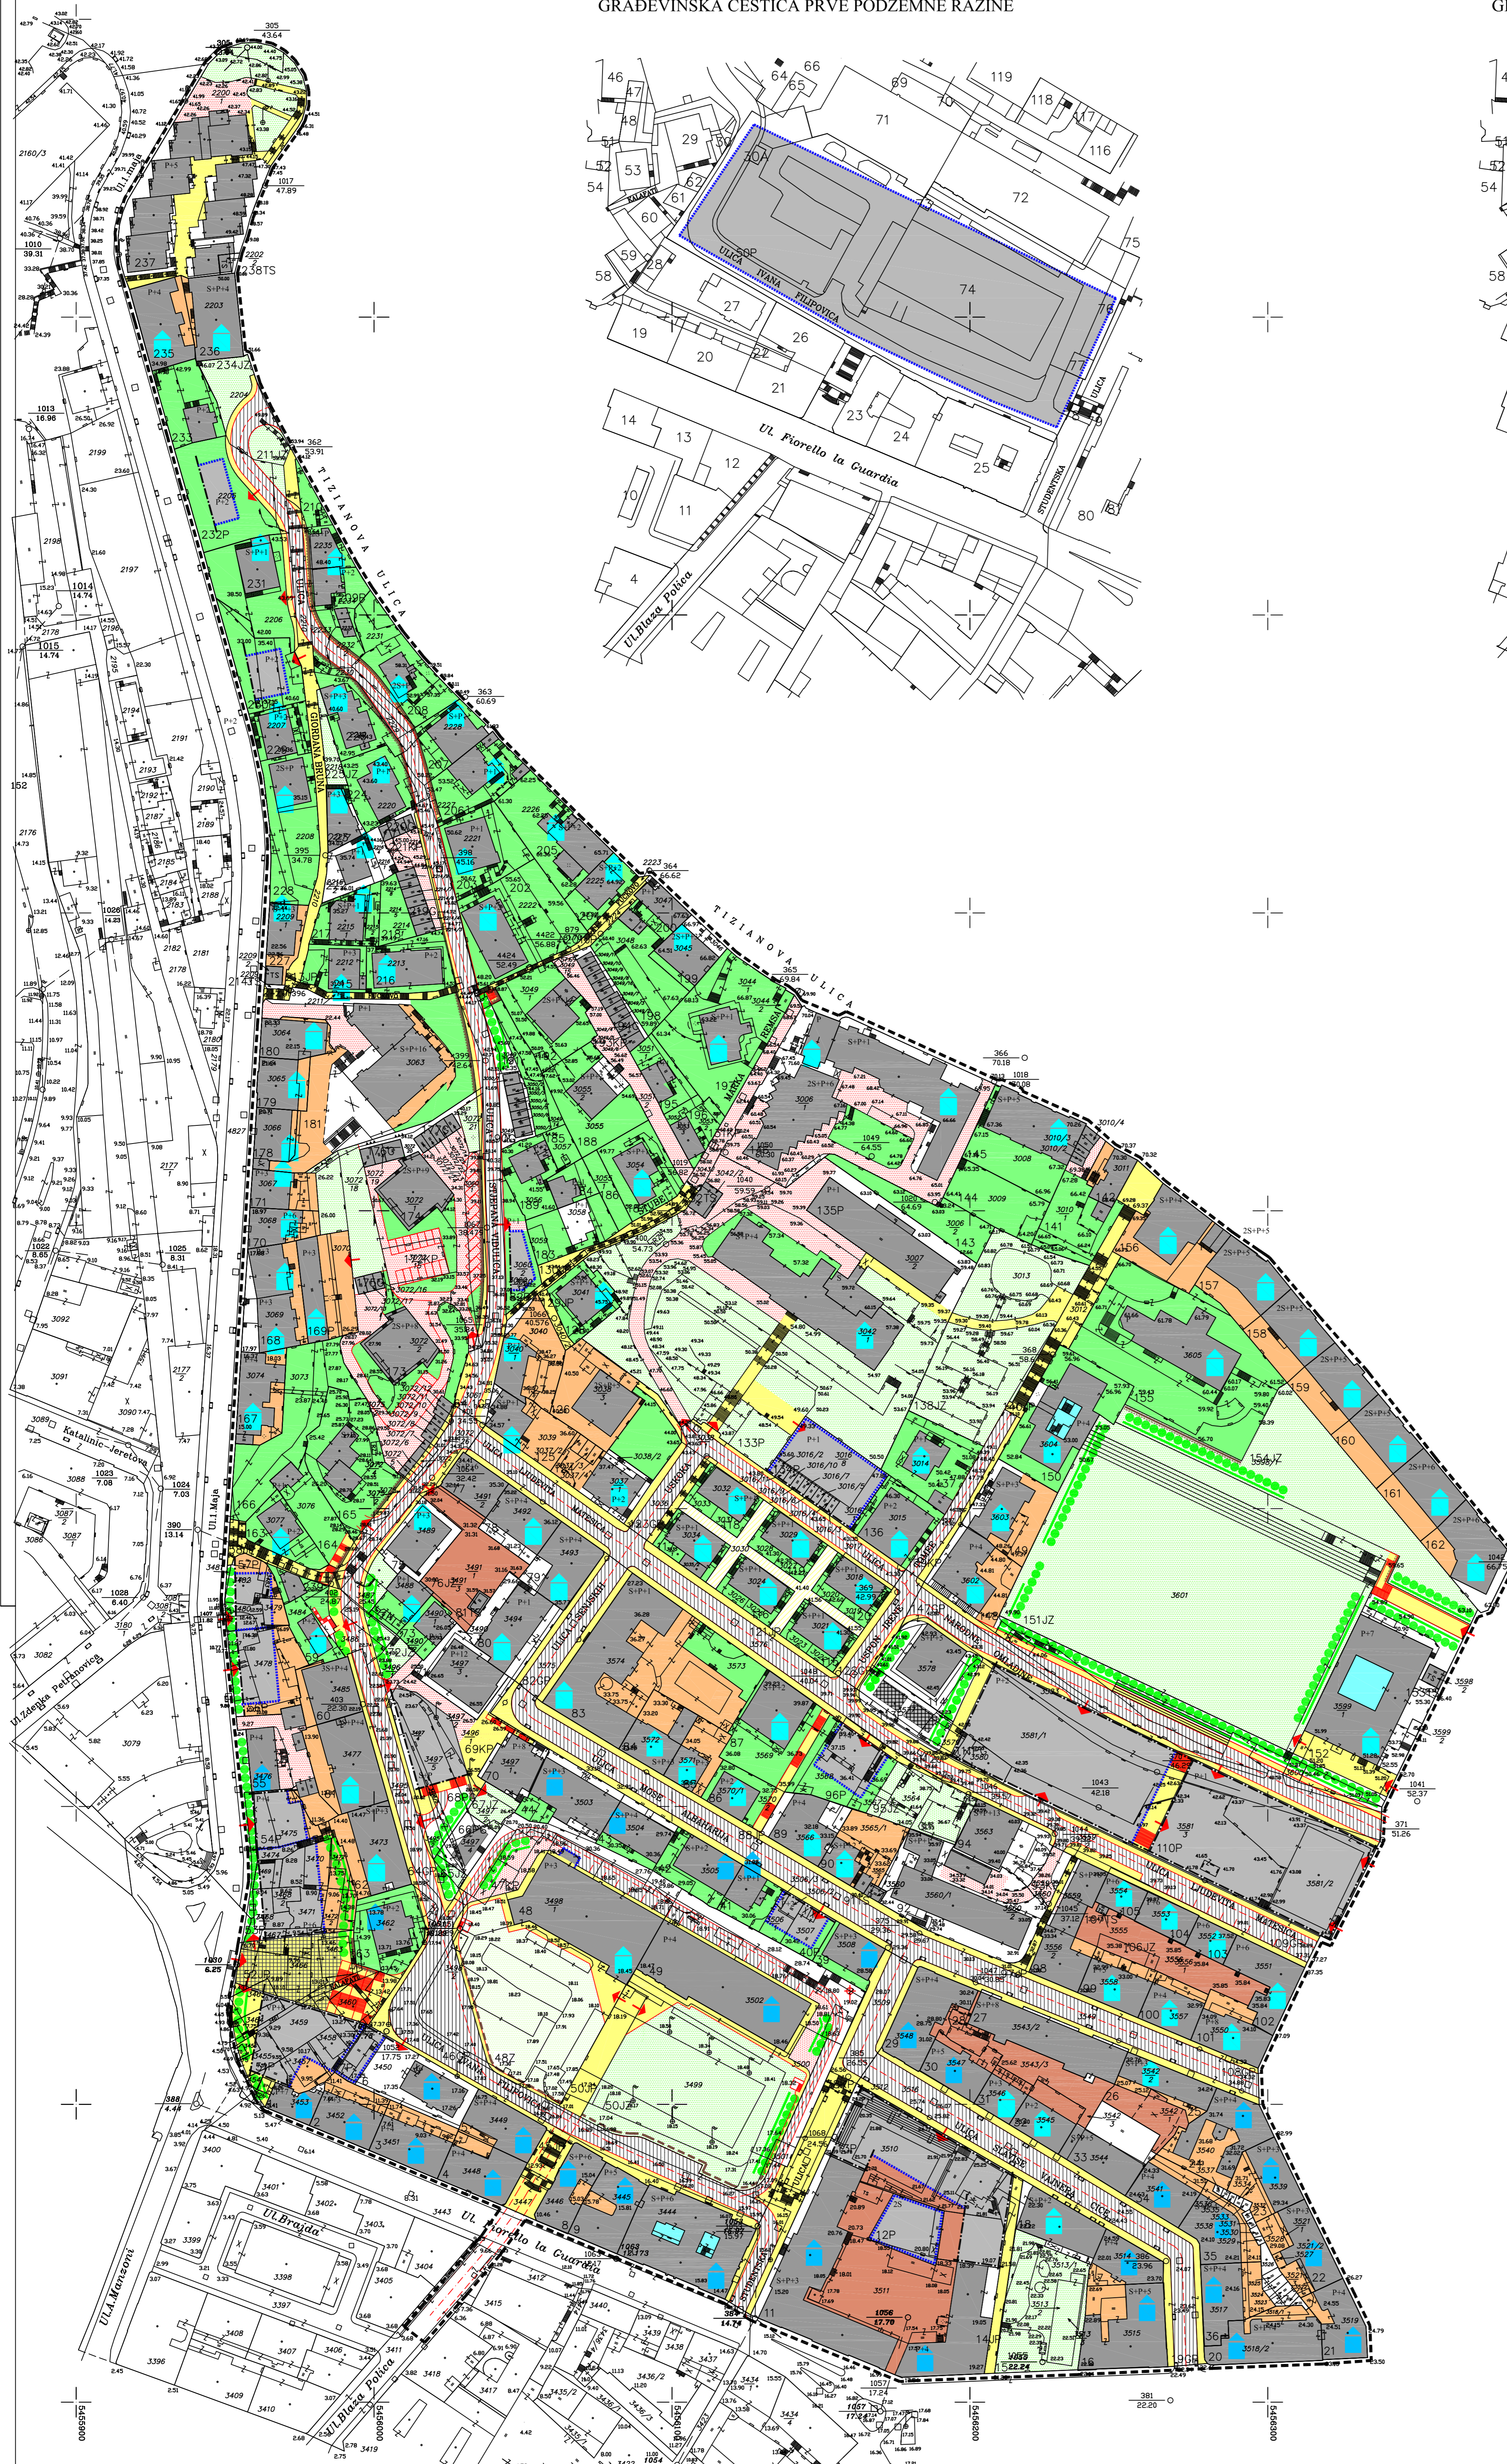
GRAĐEVINSKA ČESTICA PRVE PODZEMNE RAZINE

TIZIANOVA ULICA

TIZIANOVA ULICA

ULICA IVANA FILIPOVIĆA

Ul. Fiorello la Guardia

Ul. Blaža Polića

ULICA STUDENTSKA

Ul. Matije Gupca

Ul. I. Maja

Ul. Zdenke Petrinović

Ul. Katalinić-Jeretova

Ul. Brajda

Ul. Manzoni

Ul. Fiorello la Guardia

Ul. Blaža Polića

ULICA STJEPANA VIDULIĆA

ULICA GIORDANA BRUNA

ULICA ĐURE ŠPORERA

ULICA MOSE ALBAHARIA

ULICA LJUDEVITA MATEŠIĆA

ULICA SLAVKA KRAUTZEKA

ULICA MARIJANA DERENČINA

ULICA SLAVKA VUKELIĆA

ULICA IVANA DEMBIĆA

ULICA MATKA LAGINJE

ULICA ANTE KOVAČIĆA

1010
39.31

1013
16.98

1014
14.74

1015
14.74

1022
8.65

1023
7.08

1024
7.05

1025
8.31

1026
14.22

1028
6.40

1017
47.89

1018
60.08

1041
52.37

1043
42.18

1044

1045
37.17

1049
64.55

1050
64.69

1054

1056
17.76

1057
17.24

1059
22.24

1060

1066

305
43.64

362
53.91

363
60.69

364
66.62

365
69.84

366
70.18

368
59.72

371
51.26

381
22.20

388
4.44

390
13.14

5455900

5456000

5456100

5456200

5456300